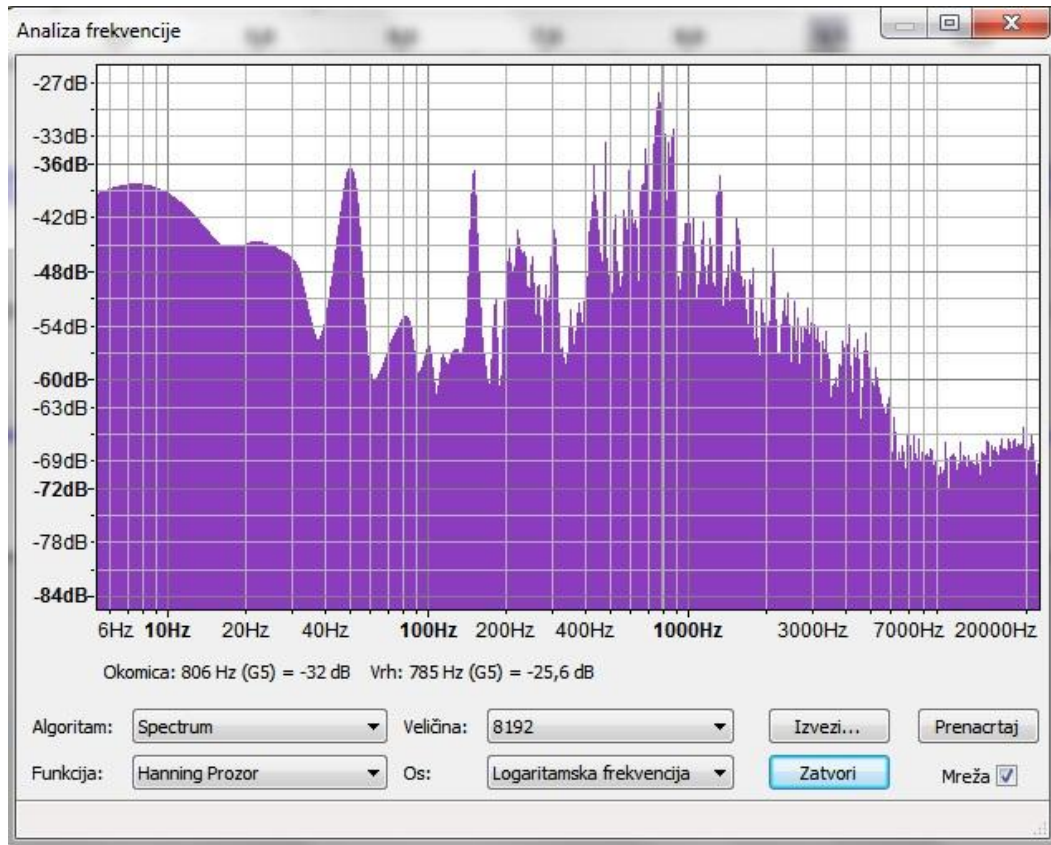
Analiza frekvencije

-27dB
-33dB
-36dB
-42dB
-48dB
-54dB
-60dB
-63dB
-69dB
-72dB
-78dB
-84dB

6Hz 10Hz 20Hz 40Hz 100Hz 200Hz 400Hz 1000Hz 3000Hz 7000Hz 20000Hz

Okomica: 806 Hz (G5) = -32 dB Vrh: 785 Hz (G5) = -25,6 dB

Algoritam: Spectrum
Veličina: 8192
Izvezi...
Prenacrtaj
Funkcija: Hanning Prozor
Os: Logaritamska frekvencija
Zatvori
Mreža